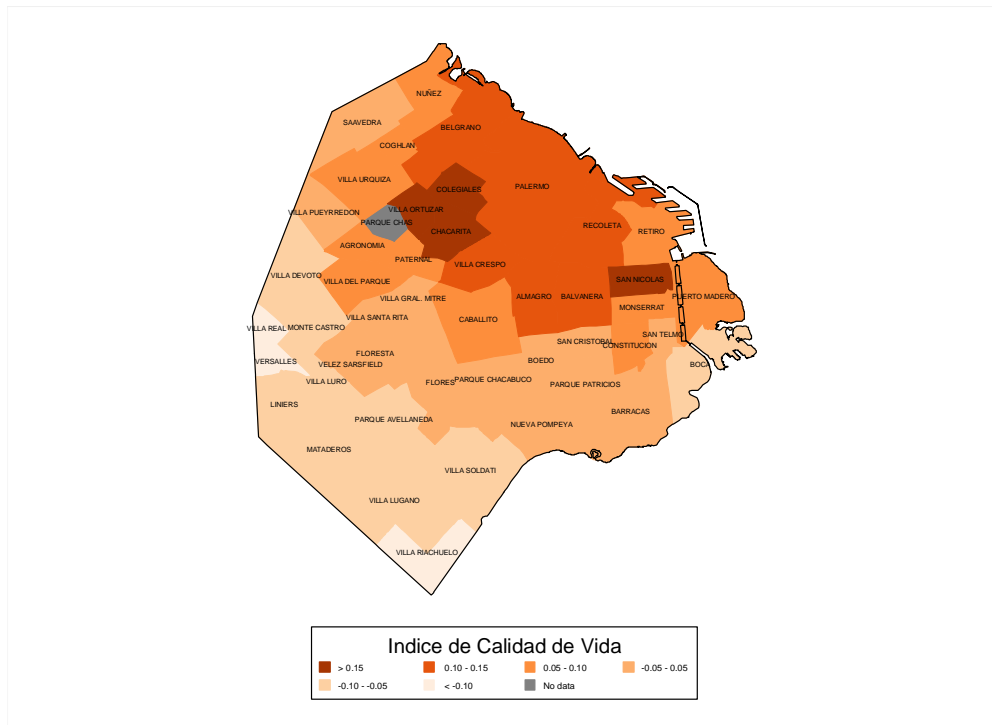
NUÑEZ
SAAVEDRA
BELGRANO
COGHLAN
VILLA URQUIZA
COLEGIALES
PALERMO
VILLA PUEYRREDON
VILLA ORTUZAR
PARQUE CHAS
CHACARITA
RECOLETA
RETIRO
AGRONOMIA
PATERNAL
VILLA CRESPO
SAN NICOLAS
VILLA DEVOTO
VILLA DEL PARQUE
VILLA GRAL. MITRE
ALMAGRO
BALVANERA
PUERTO MADERO
VILLA REAL
MONTE CASTRO
VILLA SANTA RITA
CABALLITO
MONSERRAT
SAN TELMO
VERSALLES
FLORESTA
SAN CRISTOBAL
CONSTITUCION
VELEZ SARSFIELD
BOEDO
BOCA
VILLA LURO
FLORES
PARQUE CHACABUCO
PARQUE PATRICIOS
LINIERS
BARRACAS
PARQUE AVELLANEDA
NUEVA POMPEYA
MATADEROS
VILLA SOLDATI
VILLA LUGANO
VILLA RIACHUELO

Indice de Calidad de Vida
> 0.15
0.10 - 0.15
0.05 - 0.10
-0.05 - 0.05
-0.10 - -0.05
< -0.10
No data